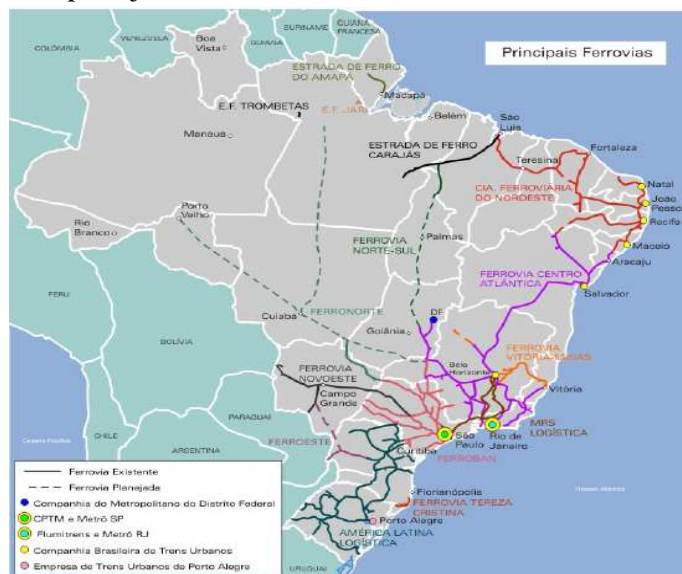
Principais Ferrovias

COLÔMBIA
VENEZUELA
GUIANA
SURINAME
GUIANA FRANCESA
Boa Vista
ESTRADA DE FERRO DO AMAPÁ
Macapá
E.F. TROMBETAS
E.F. JARI
Belém
São Luís
Manaus
ESTRADA DE FERRO CARAJÁS
Teresina
Fortaleza
CIA. FERROVIÁRIA DO NORDESTE
Natal
João Pessoa
Recife
Porto Velho
Rio Branco
FERROVIA NORTE-SUL
Palmas
Maceió
Aracaju
PERU
FERROVIA CENTRO ATLÂNTICA
Salvador
DF
Cuiabá
FERRONORTE
Goiânia
BOLÍVIA
FERROVIA VITÓRIA-MINAS
Belo Horizonte
FERROVIA NOVOESTE
Campo Grande
Vitória
PARAGUAI
MRS LOGÍSTICA
CHILE
São Paulo
Rio de Janeiro
FERROESTE
FERROBAN
ARGENTINA
Curitiba
Florianópolis
FERROVIA TEREZA CRISTINA
Porto Alegre
AMÉRICA LATINA LOGÍSTICA
URUGUAI
Oceano Pacífico
Oceano Atlântico

Ferrovia Existente
Ferrovia Planejada
Companhia do Metropolitano do Distrito Federal
CPTM e Metrô SP
Flumitrens e Metrô RJ
Companhia Brasileira de Trens Urbanos
Empresa de Trens Urbanos de Porto Alegre